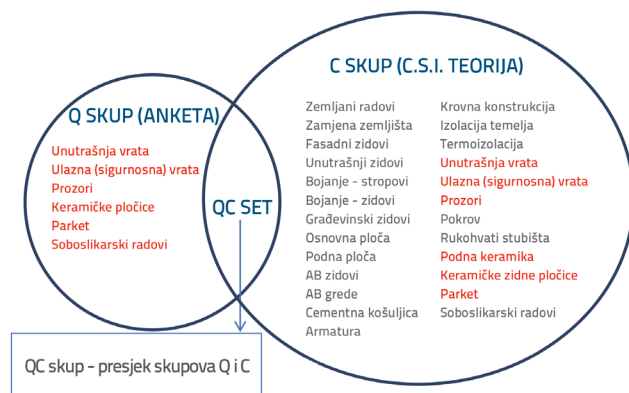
Q SKUP (ANKETA)

Unutrašnja vrata
Ulazna (sigurnosna) vrata
Prozori
Keramičke pločice
Parket
Soboslikarski radovi

QC SET

C SKUP (C.S.I. TEORIJA)

Zemljani radovi
Zamjena zemljišta
Fasadni zidovi
Unutrašnji zidovi
Bojanje - stropovi
Bojanje - zidovi
Građevinski zidovi
Osnovna ploča
Podna ploča
AB zidovi
AB grede
Cementna košuljica
Armatura

Krovna konstrukcija
Izolacija temelja
Termoizolacija
Unutrašnja vrata
Ulazna (sigurnosna) vrata
Prozori
Pokrov
Rukohvati stubišta
Podna keramika
Keramičke zidne pločice
Parket
Soboslikarski radovi

QC skup - presjek skupova Q i C